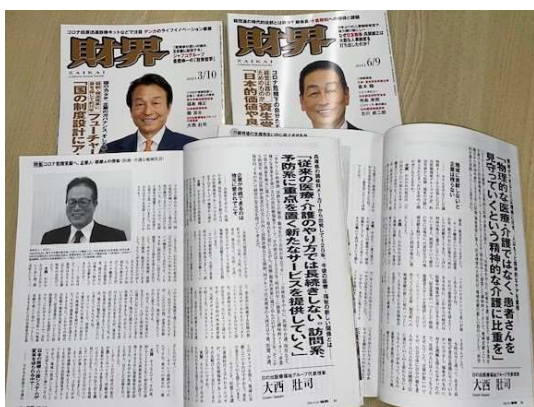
コロナ収束後を見据えて

財界
ZAIKAI
3/10

国の制度設計
フューチャー

財界
ZAIKAI
6/9

「日本的価値観」

「従来の医療・介護のやり方では長続きしない」訪問系・予防系に重点を置く新たなサービスを提供していく

大西 壯司

「物理的な医療・介護ではなく、患者さんを見ていくという精神的な介護に比重を」

大西 壯司